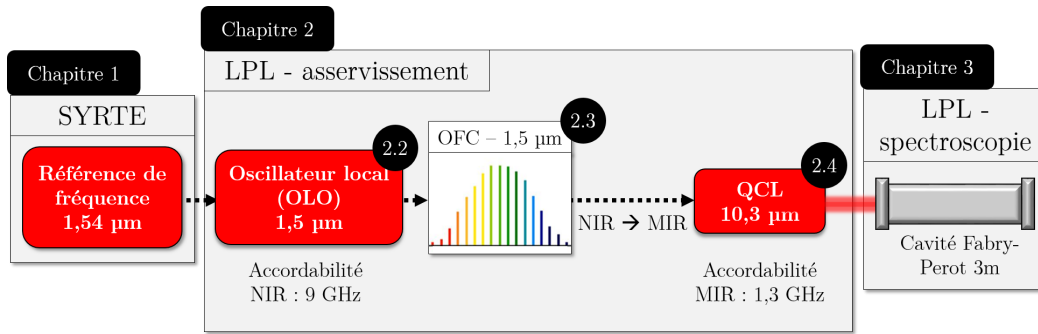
Chapitre 1

SYRTE

Référence de fréquence 1,54 µm

Chapitre 2

LPL - asservissement

2.2

Oscillateur local (OLO) 1,5 µm

Accordabilité NIR : 9 GHz

OFC – 1,5 µm

2.3

NIR → MIR

2.4

QCL 10,3 µm

Accordabilité MIR : 1,3 GHz

Chapitre 3

LPL - spectroscopie

Cavité Fabry-Perot 3m